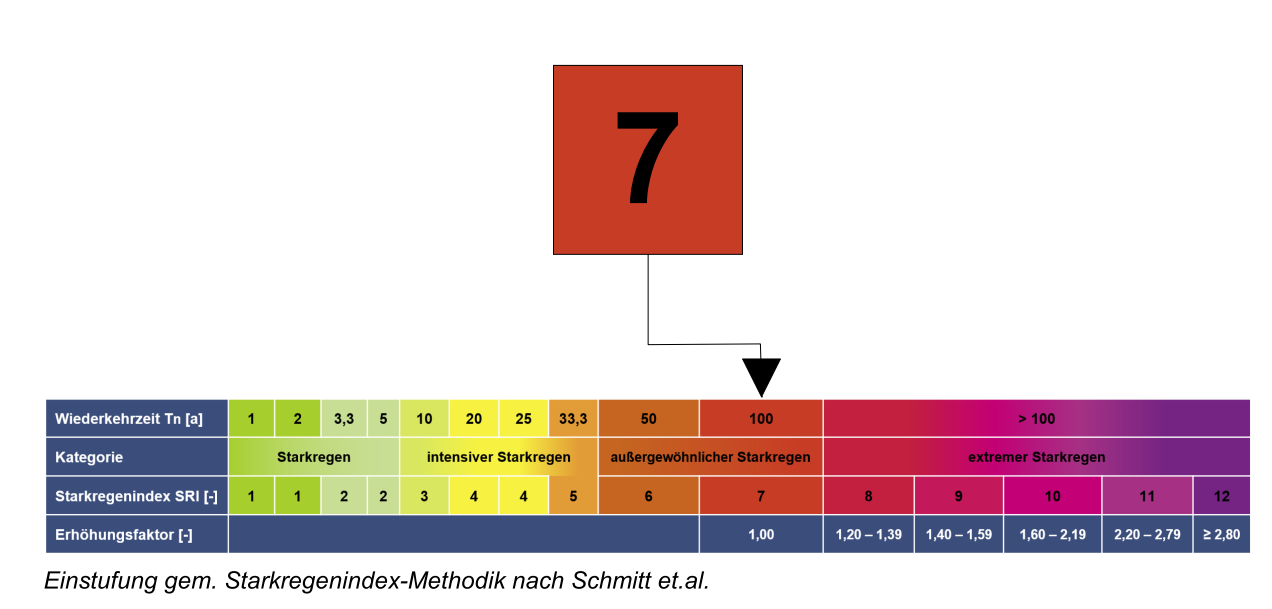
7

| Wiederkehrzeit Tn [a] | 1 | 2 | 3,3 | 5 | 10 | 20 | 25 | 33,3 | 50 | 100 | > 100 | | | | |
|---|---|---|---|---|---|---|---|---|---|---|---|---|---|---|---|
| Kategorie | Starkregen | | | | intensiver Starkregen | | | | außergewöhnlicher Starkregen | | extremer Starkregen | | | | |
| Starkregenindex SRI [-] | 1 | 1 | 2 | 2 | 3 | 4 | 4 | 5 | 6 | 7 | 8 | 9 | 10 | 11 | 12 |
| Erhöhungsfaktor [-] | | | | | | | | | | 1,00 | 1,20 – 1,39 | 1,40 – 1,59 | 1,60 – 2,19 | 2,20 – 2,79 | ≥ 2,80 |

Einstufung gem. Starkregenindex-Methodik nach Schmitt et.al.